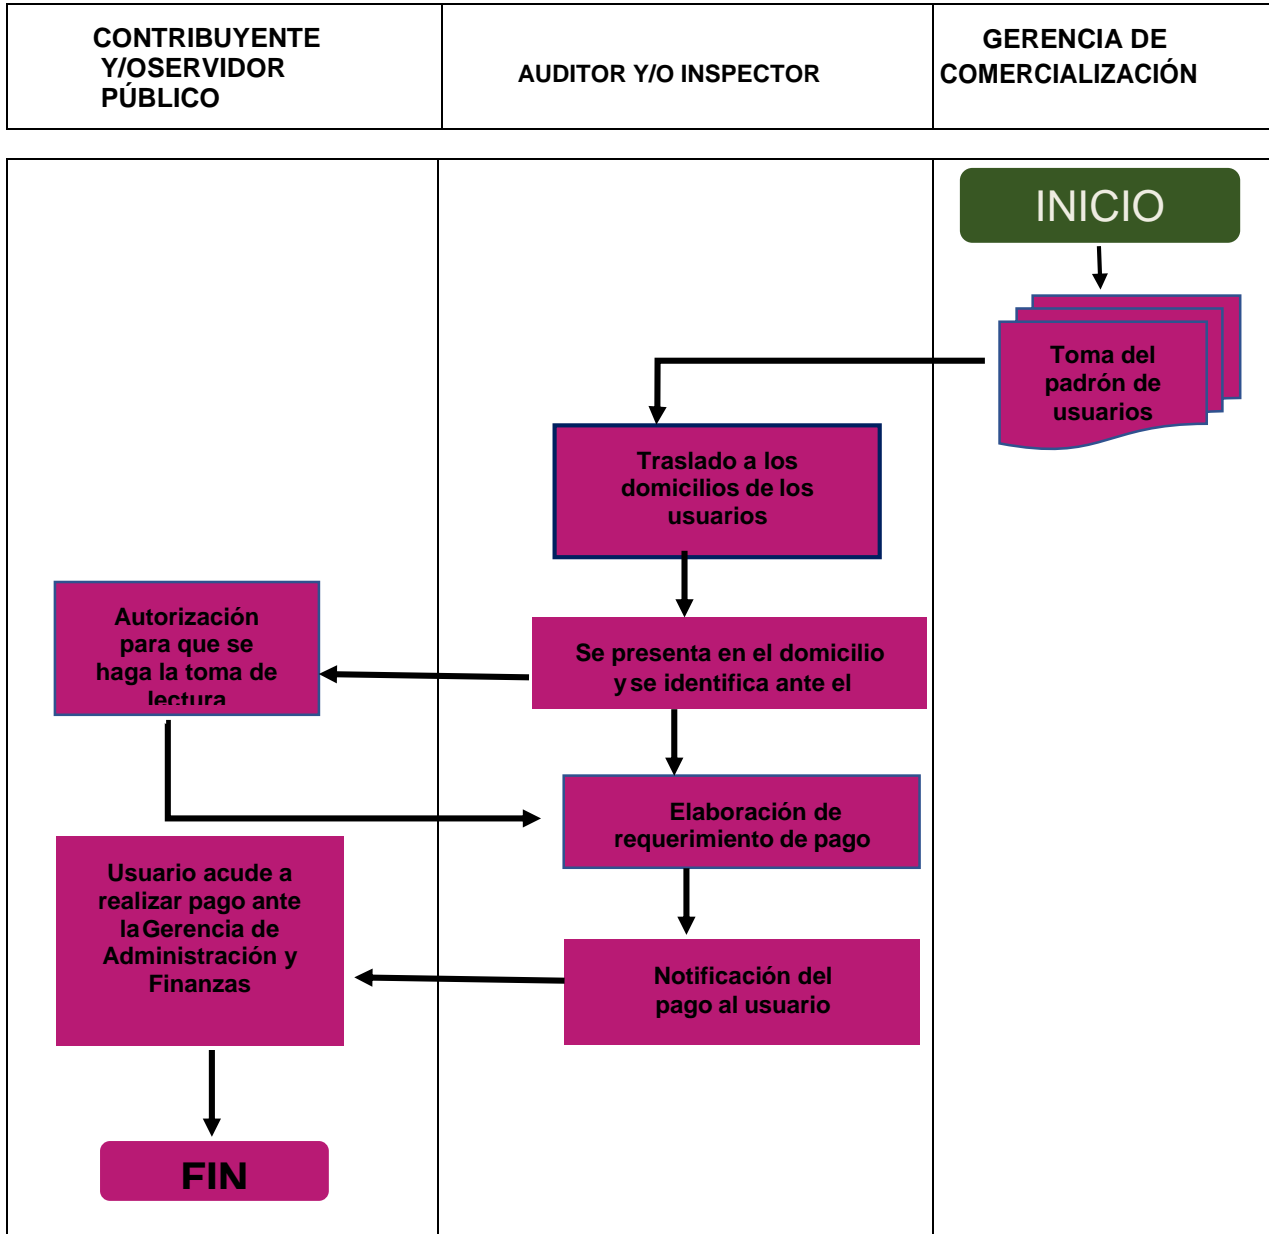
| CONTRIBUYENTE Y/OSERVIDOR PÚBLICO | AUDITOR Y/O INSPECTOR | GERENCIA DE COMERCIALIZACIÓN |
|---|---|---|

INICIO

Toma del padrón de usuarios

Traslado a los domicilios de los usuarios

Autorización para que se haga la toma de lectura

Se presenta en el domicilio y se identifica ante el

Elaboración de requerimiento de pago

Usuario acude a realizar pago ante la Gerencia de Administración y Finanzas

Notificación del pago al usuario

FIN